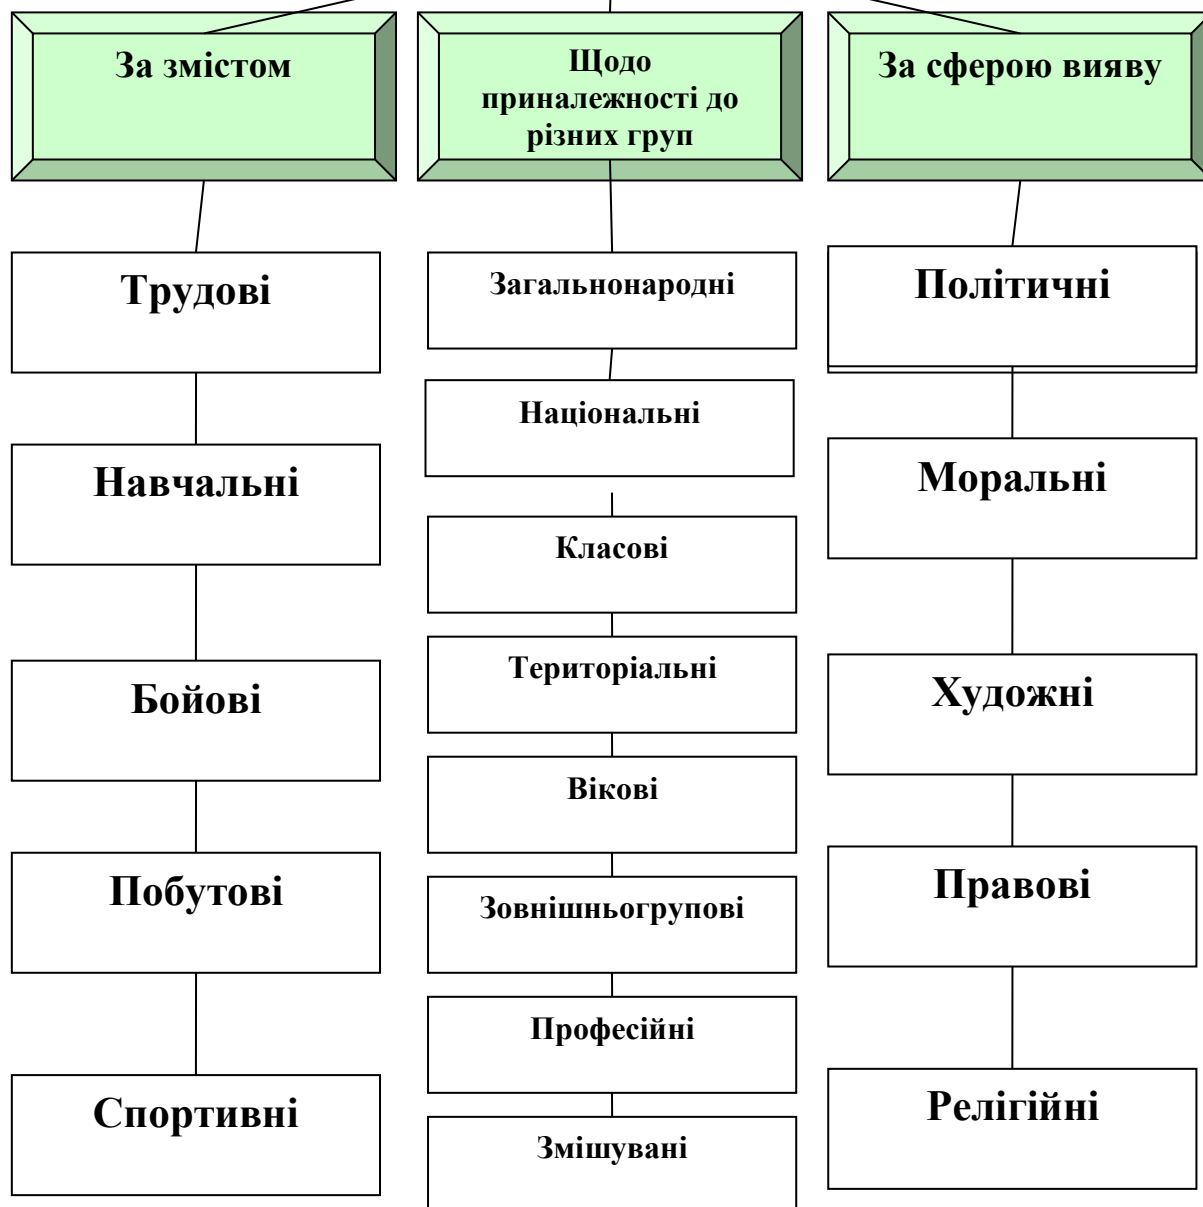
За змістом

Трудові

Навчальні

Бойові

Побутові

Спортивні

Щодо приналежності до різних груп

Загальнонародні

Національні

Класові

Територіальні

Вікові

Зовнішньогрупові

Професійні

Змішувані

За сферою вияву

Політичні

Моральні

Художні

Правові

Релігійні